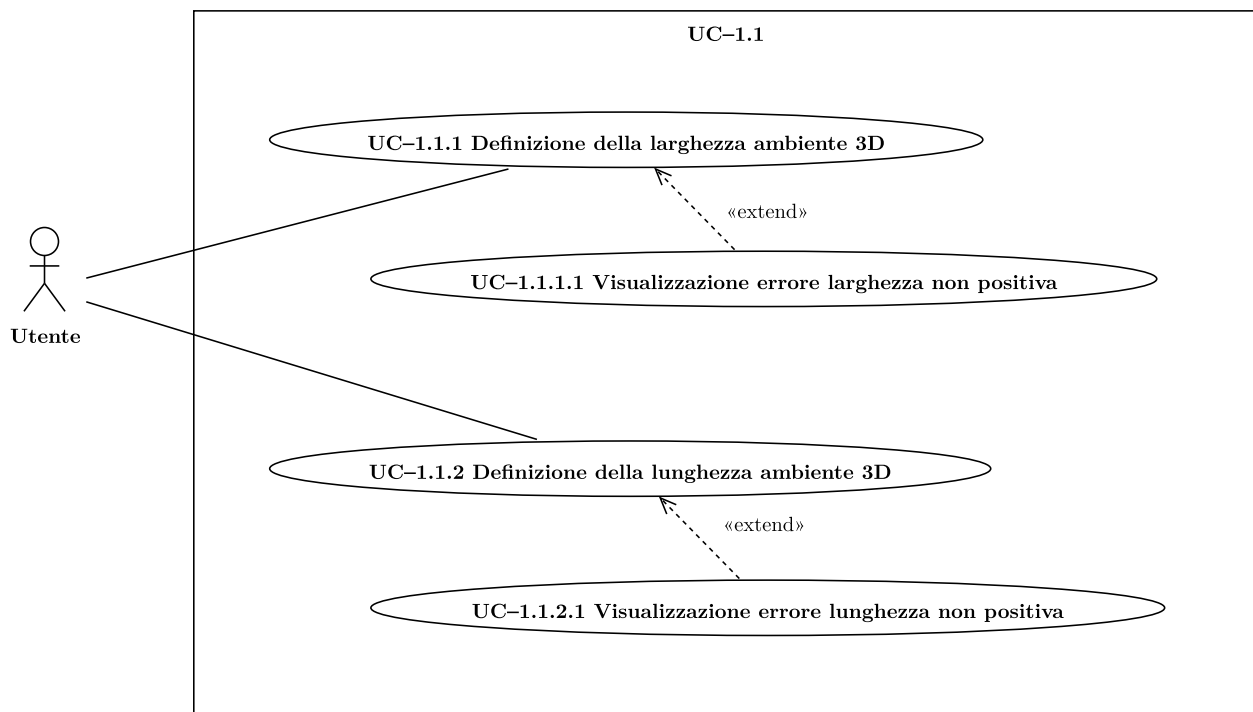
UC–1.1

UC–1.1.1 Definizione della larghezza ambiente 3D

«extend»

UC–1.1.1.1 Visualizzazione errore larghezza non positiva

Utente

UC–1.1.2 Definizione della lunghezza ambiente 3D

«extend»

UC–1.1.2.1 Visualizzazione errore lunghezza non positiva